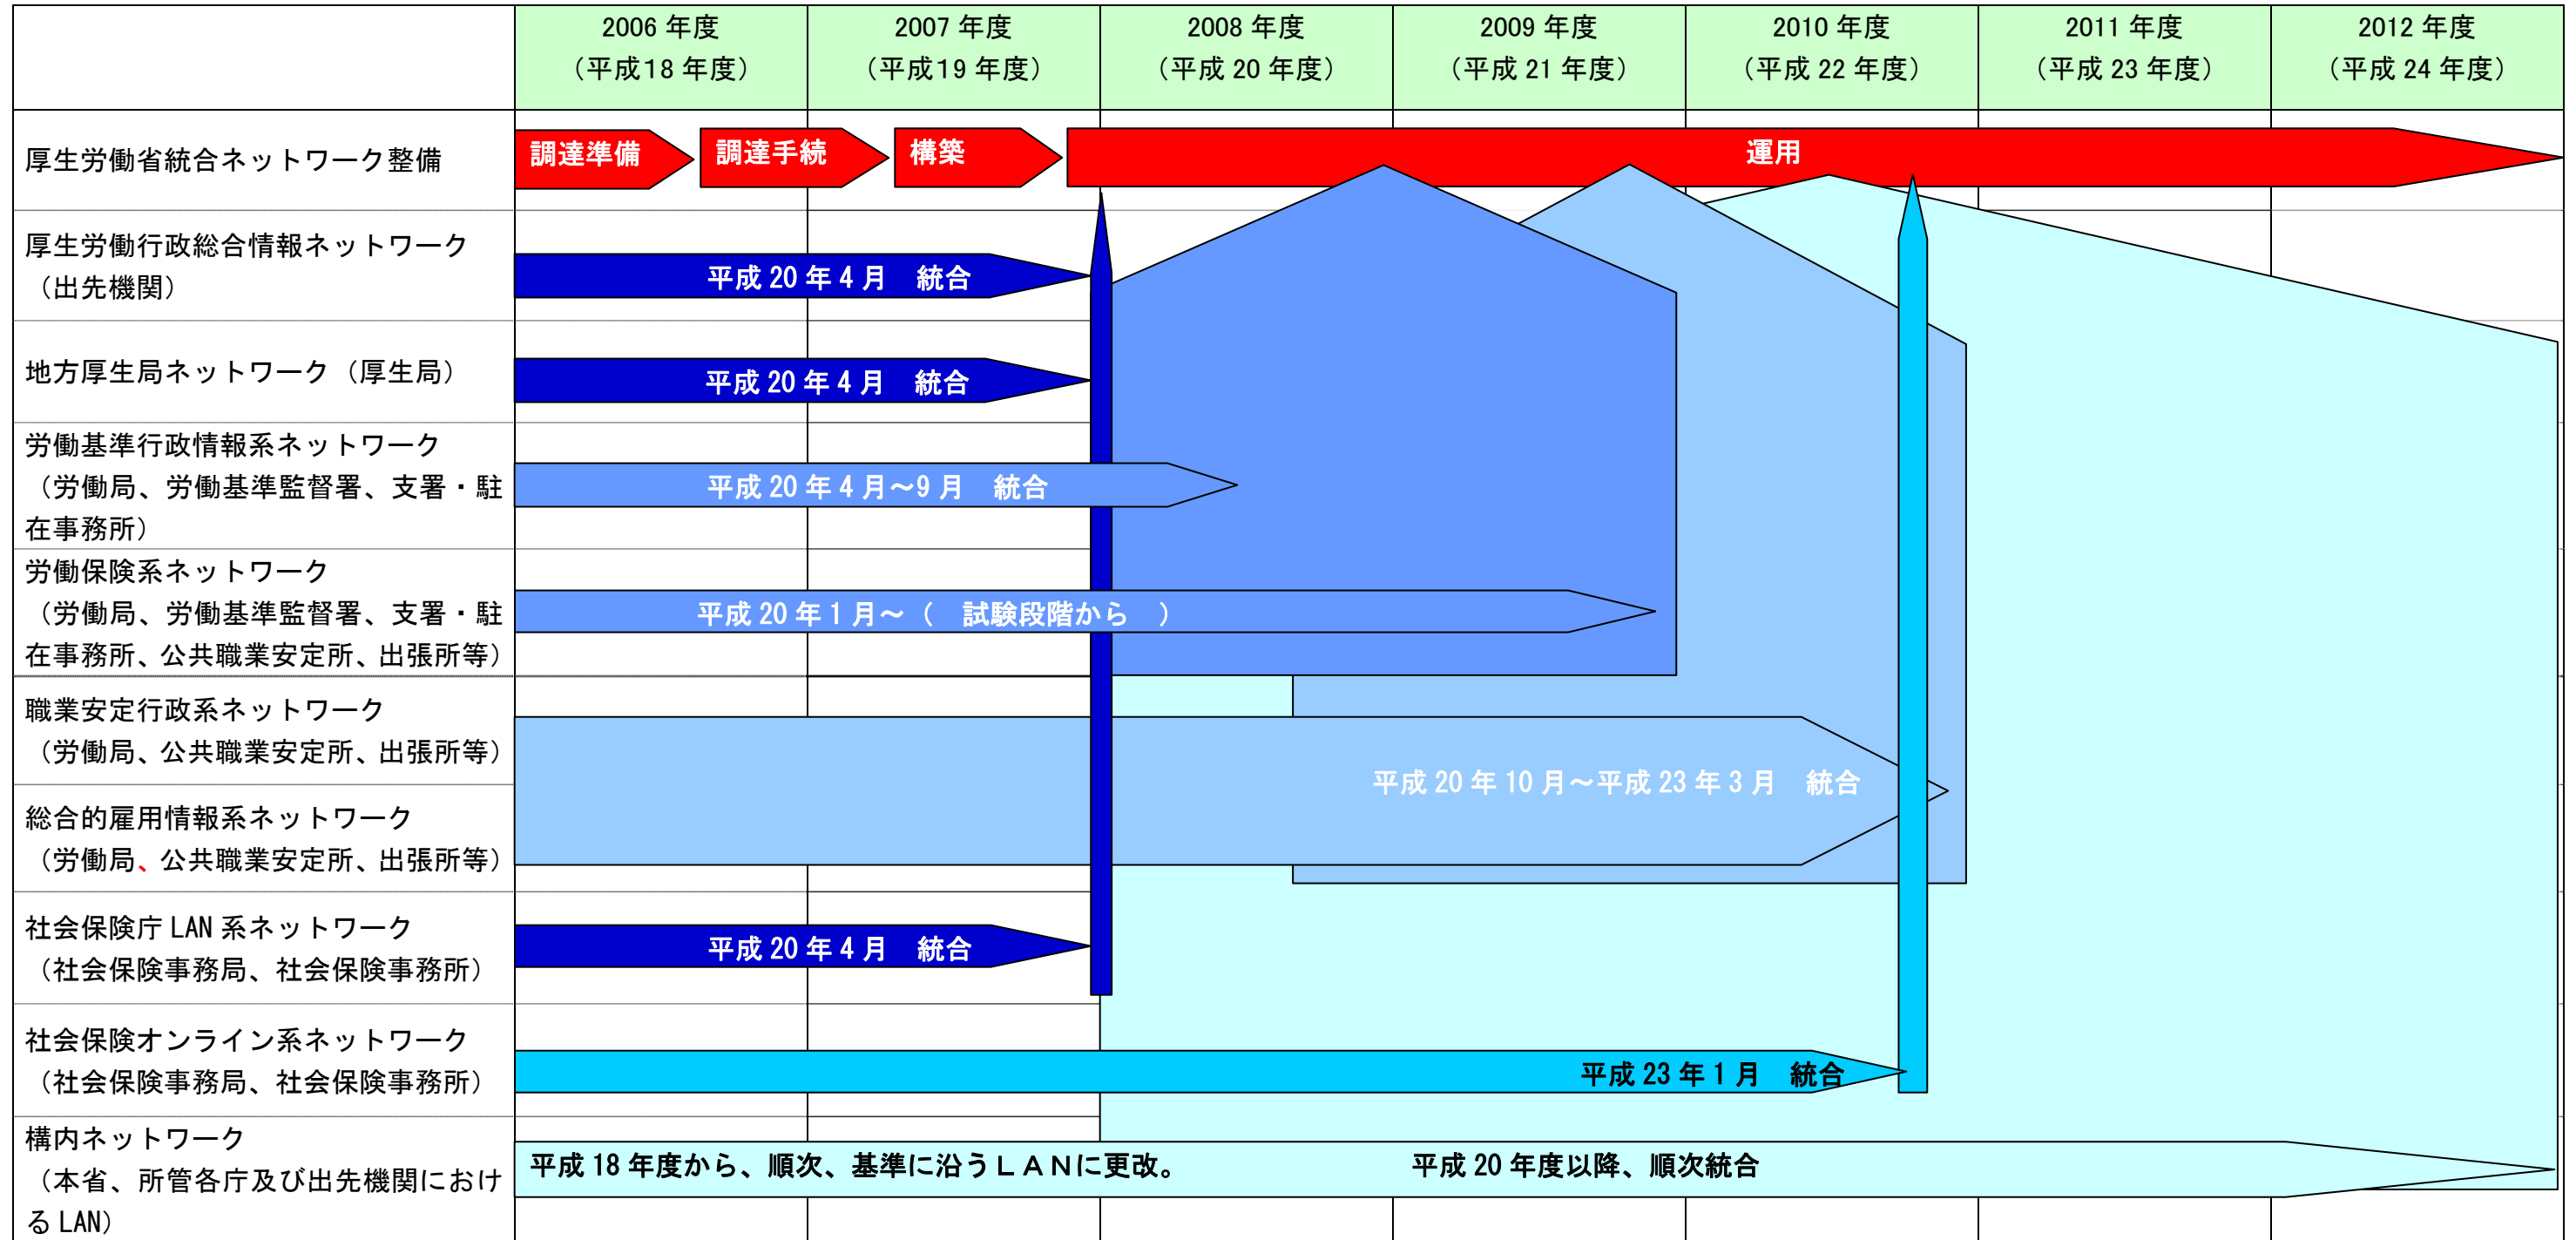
| | 2006 年度（平成18 年度） | 2007 年度（平成19 年度） | 2008 年度（平成 20 年度） | 2009 年度（平成 21 年度） | 2010 年度（平成 22 年度） | 2011 年度（平成 23 年度） | 2012 年度（平成 24 年度） |
|---|---|---|---|---|---|---|---|
| 厚生労働省統合ネットワーク整備 | 調達準備 | 調達手続 | 構築 | 運用 | | | |
| 厚生労働行政総合情報ネットワーク（出先機関） | 平成 20 年 4 月　統合 | | | | | | |
| 地方厚生局ネットワーク（厚生局） | 平成 20 年 4 月　統合 | | | | | | |
| 労働基準行政情報系ネットワーク（労働局、労働基準監督署、支署・駐在事務所） | 平成 20 年 4 月～9 月　統合 | | | | | | |
| 労働保険系ネットワーク（労働局、労働基準監督署、支署・駐在事務所、公共職業安定所、出張所等） | 平成 20 年 1 月～（　試験段階から　） | | | | | | |
| 職業安定行政系ネットワーク（労働局、公共職業安定所、出張所等） | 平成 20 年 10 月～平成 23 年 3 月　統合 | | | | | | |
| 総合的雇用情報系ネットワーク（労働局、公共職業安定所、出張所等） | | | | | | | |
| 社会保険庁 LAN 系ネットワーク（社会保険事務局、社会保険事務所） | 平成 20 年 4 月　統合 | | | | | | |
| 社会保険オンライン系ネットワーク（社会保険事務局、社会保険事務所） | 平成 23 年 1 月　統合 | | | | | | |
| 構内ネットワーク（本省、所管各庁及び出先機関における LAN） | 平成 18 年度から、順次、基準に沿うＬＡＮに更改。 | | 平成 20 年度以降、順次統合 | | | | |